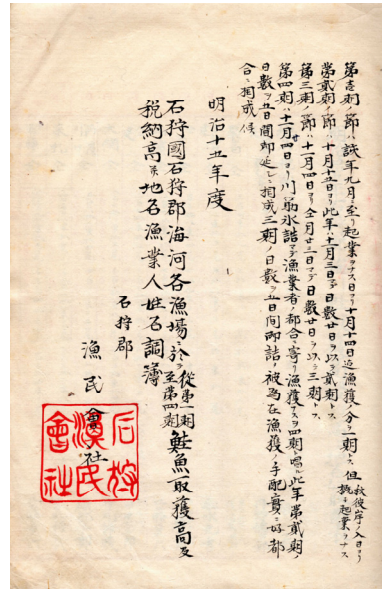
第壹刺ノ節ハ試年九月ヨリ起業ナナス日ヨリ十月十四日迄漁獲ノ分ヲ一刺トシ但設秋漁業ヨリ入日ヨリ起業ナナス

第貳刺ノ節ハ十月十五日ヨリ此年十月三日マデ日数十九日ヲ以テ貳刺トス

第三刺ノ節ハ十一月四日ヨリ全月廿三日マデ日数十日ヲ以テ三刺トス

第四刺ハ十一月四日ヨリ川筋氷詰マデ漁業者ノ都合ニ寄リ漁獲スル四刺ト喝ヘ此年第貳刺ノ日数ヲ廿日間卸延シ損成三刺ノ日数ヲ廿日間卸詰被為在漁獲ノ手配賣ヲ好都合ニ相成候

明治十五年度

石狩國石狩郡海河各漁場ニ於テ従第壹刺至第四刺鮭魚取獲高及税納高並地名漁業人姓名調簿

石狩郡

漁民

石狩漁民會社